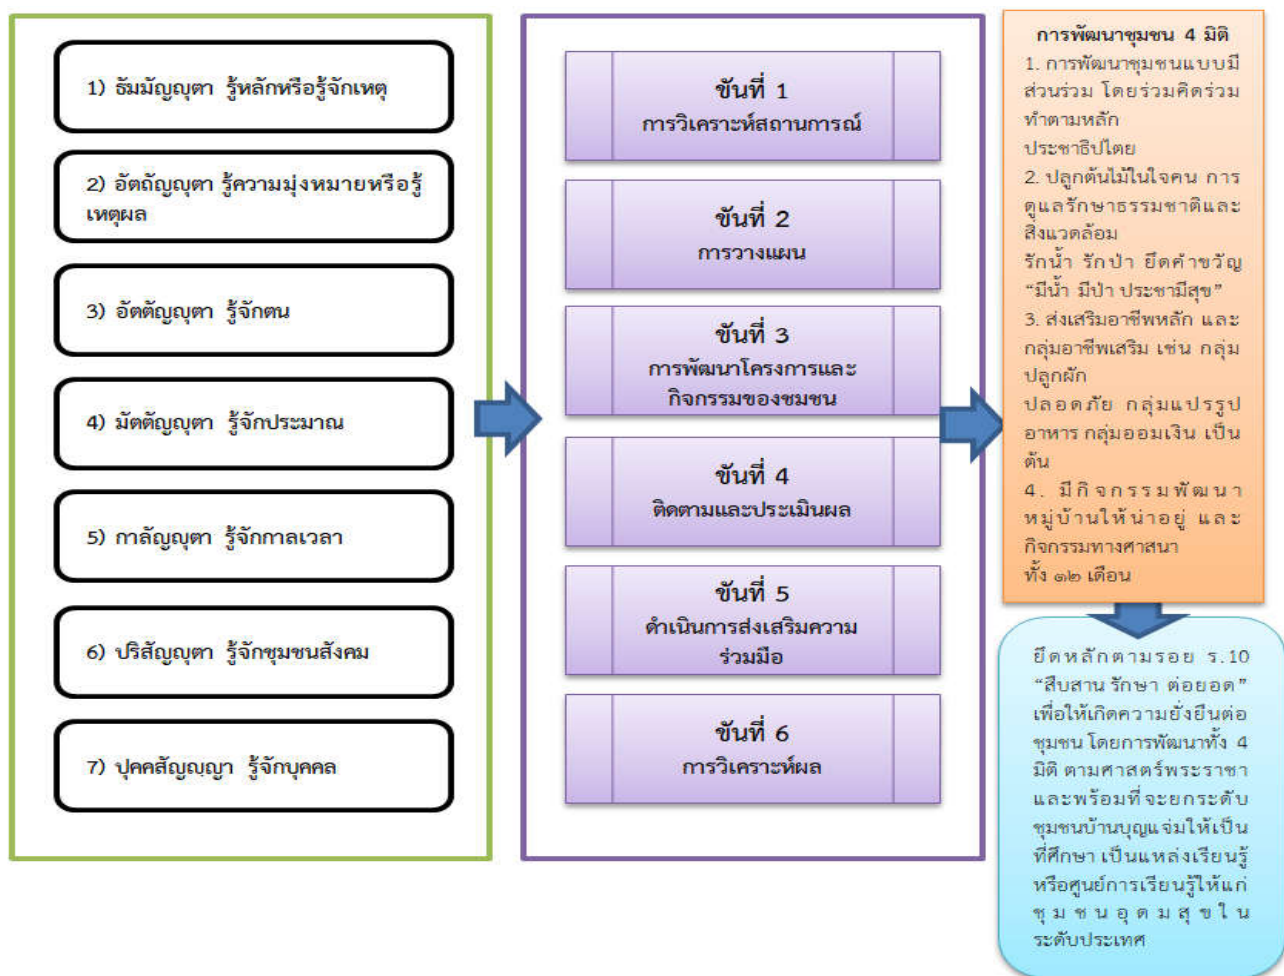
1) ธัมมัญญุตา รู้หลักหรือรู้จักเหตุ

2) อัตถัญญุตา รู้ความมุ่งหมายหรือรู้เหตุผล

3) อัตตัญญุตา รู้จักตน

4) มัตตัญญุตา รู้จักประมาณ

5) กาลัญญุตา รู้จักกาลเวลา

6) ปริสัญญุตา รู้จักชุมชนสังคม

7) ปุคคสัญญญา รู้จักบุคคล

ขั้นที่ 1
การวิเคราะห์สถานการณ์

ขั้นที่ 2
การวางแผน

ขั้นที่ 3
การพัฒนาโครงการและกิจกรรมของชมชน

ขั้นที่ 4
ติดตามและประเมินผล

ขั้นที่ 5
ดำเนินการส่งเสริมความร่วมมือ

ขั้นที่ 6
การวิเคราะห์ผล

การพัฒนาชุมชน 4 มิติ
1. การพัฒนาชุมชนแบบมีส่วนร่วม โดยร่วมคิดร่วมทำตามหลัก
ประชาธิปไตย
2. ปลูกต้นไม้ในใจคน การดูแลรักษาธรรมชาติและสิ่งแวดล้อม
รักน้ำ รักป่า ยึดคำขวัญ “มีน้ำ มีป่า ประชามีสุข”
3. ส่งเสริมอาชีพหลัก และกลุ่มอาชีพเสริม เช่น กลุ่มปลูกผัก
ปลอดภัย กลุ่มแปรรูปอาหาร กลุ่มออมเงิน เป็นต้น
4. มีกิจกรรมพัฒนาหมู่บ้านให้น่าอยู่ และกิจกรรมทางศาสนา
ทั้ง ๑๒ เดือน

ยึดหลักตามรอย ร.10 “สืบสาน รักษา ต่อยอด” เพื่อให้เกิดความยั่งยืนต่อชุมชน โดยการพัฒนาทั้ง 4 มิติ ตามศาสตร์พระราชา และพร้อมที่จะยกระดับชุมชนบ้านบุญแจ่มให้เป็นที่ศึกษา เป็นแหล่งเรียนรู้หรือศูนย์การเรียนรู้ให้แก่ชุมชนอุดมสุขในระดับประเทศ